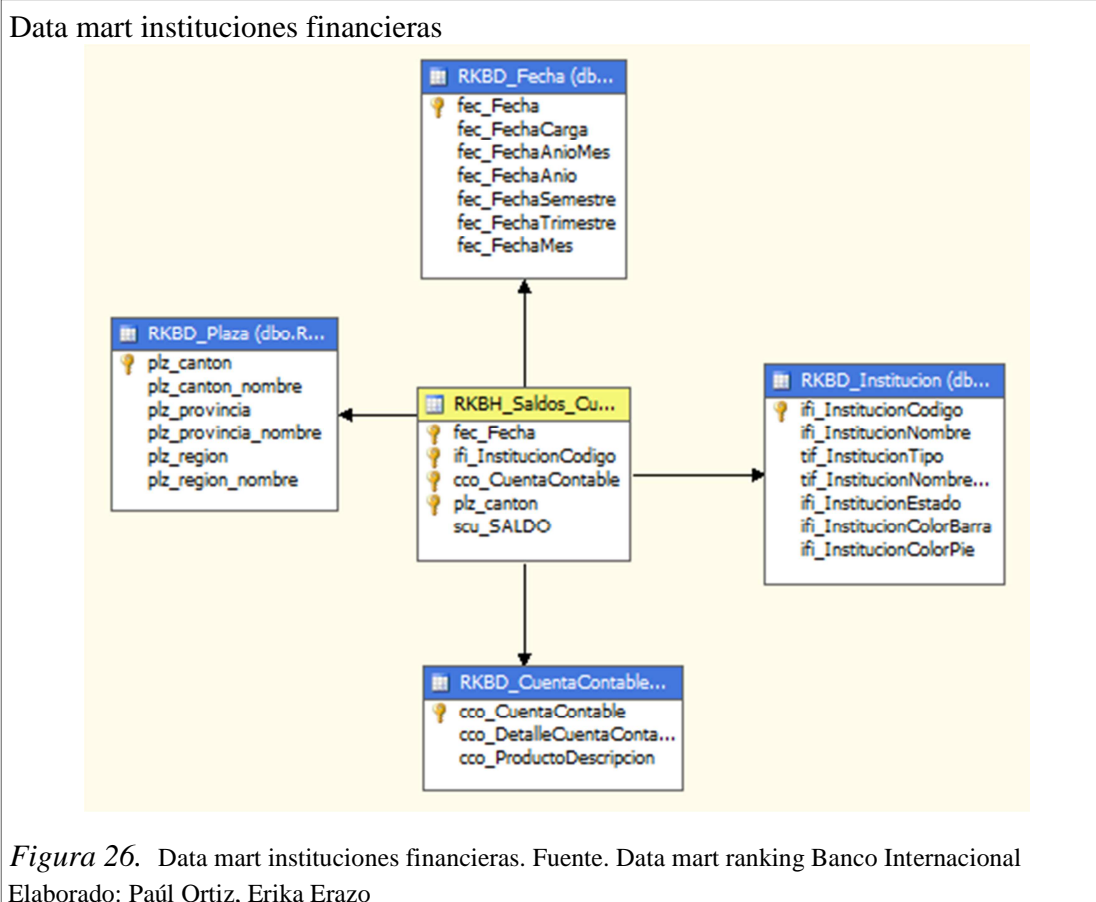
Data mart instituciones financieras

RKBD_Fecha (db...
fec_Fecha
fec_FechaCarga
fec_FechaAnioMes
fec_FechaAnio
fec_FechaSemestre
fec_FechaTrimestre
fec_FechaMes

RKBD_Plaza (dbo.R...
plz_canton
plz_canton_nombre
plz_provincia
plz_provincia_nombre
plz_region
plz_region_nombre

RKBH_Saldos_Cu...
fec_Fecha
ifi_InstitucionCodigo
cco_CuentaContable
plz_canton
scu_SALDO

RKBD_Institucion (db...
ifi_InstitucionCodigo
ifi_InstitucionNombre
tif_InstitucionTipo
tif_InstitucionNombre...
ifi_InstitucionEstado
ifi_InstitucionColorBarra
ifi_InstitucionColorPie

RKBD_CuentaContable...
cco_CuentaContable
cco_DetalleCuentaConta...
cco_ProductoDescripcion

*Figura 26.* Data mart instituciones financieras. Fuente. Data mart ranking Banco Internacional Elaborado: Paúl Ortiz, Erika Erazo